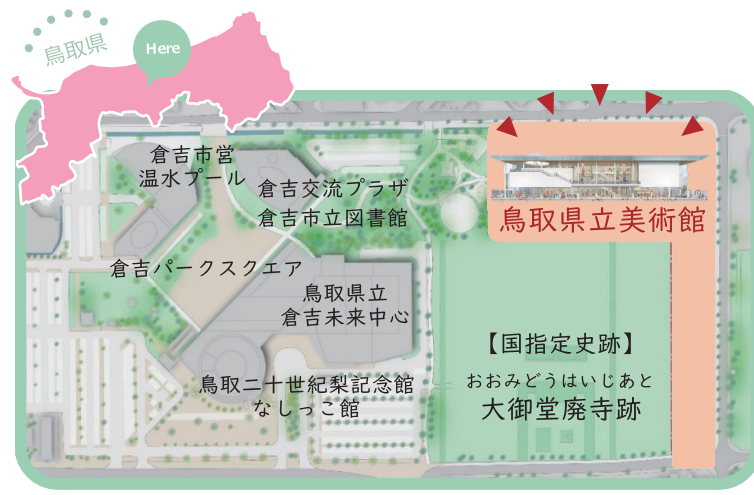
鳥取県

Here

倉吉市営
温水プール

倉吉交流プラザ
倉吉市立図書館

鳥取県立美術館

倉吉パークスクエア

鳥取県立
倉吉未来中心

【国指定史跡】
おおみどうはいじあと
大御堂廃寺跡

鳥取二十世紀梨記念館
なしっこ館